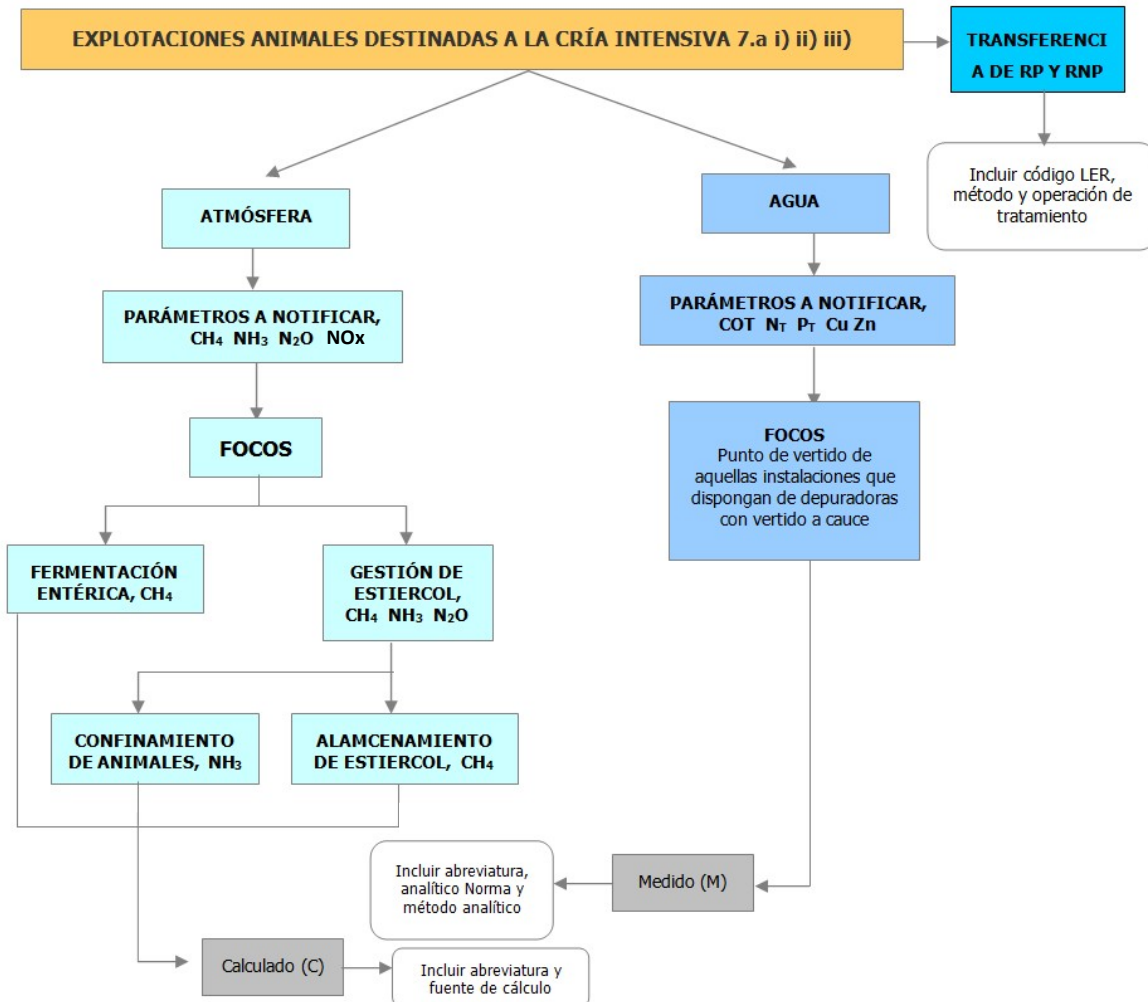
EXPLOTACIONES ANIMALES DESTINADAS A LA CRÍA INTENSIVA 7.a i) ii) iii)

TRANSFERENCIA DE RP Y RNP

Incluir código LER, método y operación de tratamiento

ATMÓSFERA

AGUA

PARÁMETROS A NOTIFICAR, $CH_4$ $NH_3$ $N_2O$ NOx

PARÁMETROS A NOTIFICAR, COT $N_T$ $P_T$ Cu Zn

FOCOS

FOCOS
Punto de vertido de aquellas instalaciones que dispongan de depuradoras con vertido a cauce

FERMENTACIÓN ENTÉRICA, $CH_4$

GESTIÓN DE ESTIERCOL, $CH_4$ $NH_3$ $N_2O$

CONFINAMIENTO DE ANIMALES, $NH_3$

ALAMCENAMIENTO DE ESTIERCOL, $CH_4$

Incluir abreviatura, analítico Norma y método analítico

Medido (M)

Calculado (C)

Incluir abreviatura y fuente de cálculo